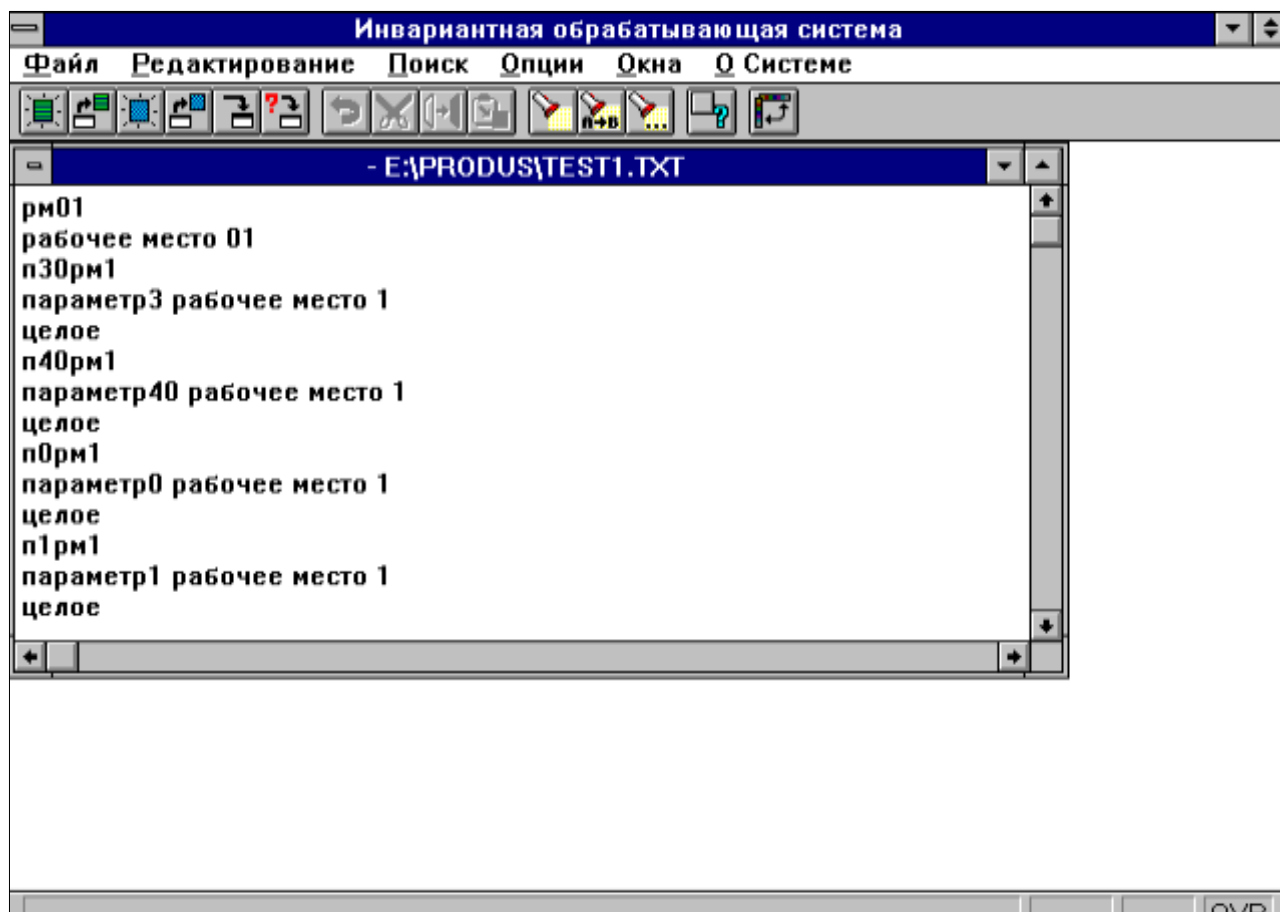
Инвариантная обрабатывающая система

Файл Редактирование Поиск Опции Окна О Системе

- E:\PRODUS\TEST1.TXT

рм01
рабочее место 01
п30рм1
параметр3 рабочее место 1
целое
п40рм1
параметр40 рабочее место 1
целое
п0рм1
параметр0 рабочее место 1
целое
п1рм1
параметр1 рабочее место 1
целое

OVR